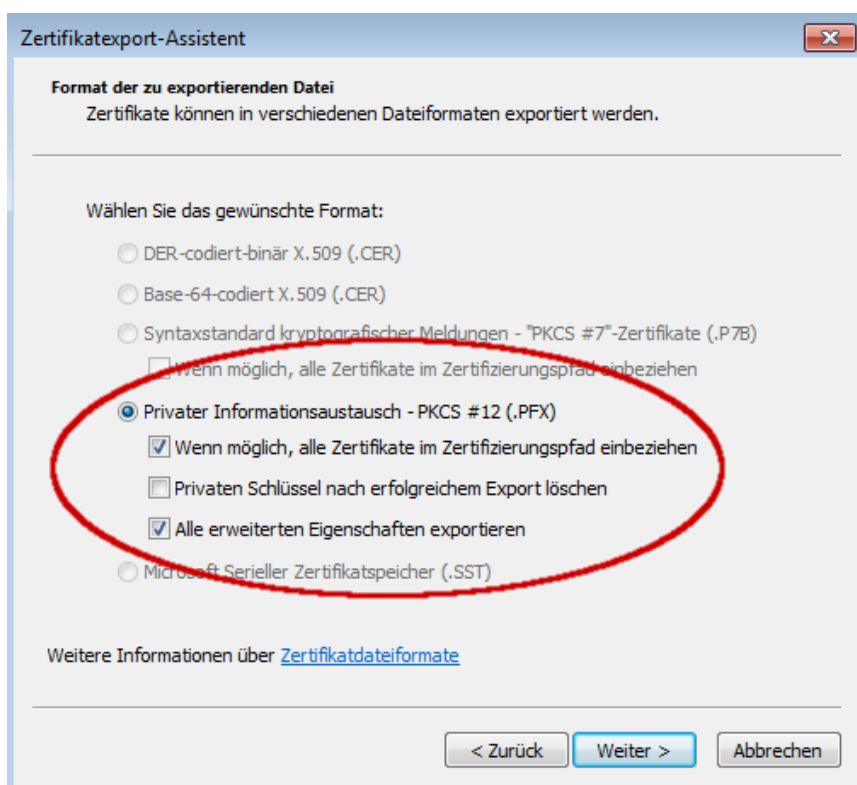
Zertifikatexport-Assistent

Format der zu exportierenden Datei
Zertifikate können in verschiedenen Dateiformaten exportiert werden.

Wählen Sie das gewünschte Format:

DER-codiert-binär X.509 (.CER)

Base-64-codiert X.509 (.CER)

Syntaxstandard kryptografischer Meldungen - "PKCS #7"-Zertifikate (.P7B)

Wenn möglich, alle Zertifikate im Zertifizierungspfad einbeziehen

Privater Informationsaustausch - PKCS #12 (.PFX)

Wenn möglich, alle Zertifikate im Zertifizierungspfad einbeziehen

Privaten Schlüssel nach erfolgreichem Export löschen

Alle erweiterten Eigenschaften exportieren

Microsoft Serieller Zertifikatspeicher (.SST)

Weitere Informationen über Zertifikatdateiformate

< Zurück | Weiter > | Abbrechen